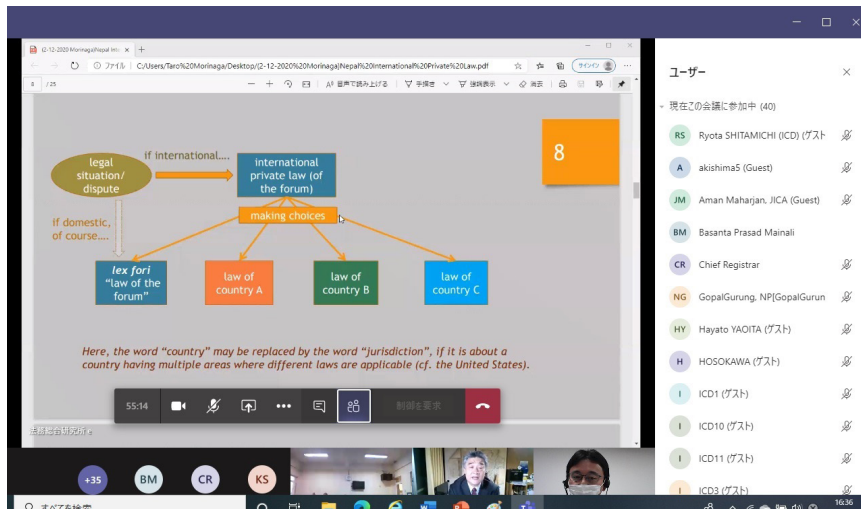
(2-12-2020 Morinaga)Nepal Inte ×  +

ファイル | C:/Users/Taro%20Morinaga/Desktop/(2-12-2020%20Morinaga)Nepal%20International%20Private%20Law.pdf

サインイン

8 / 25

音声で読み上げる | 手描き | 強調表示 | 消去

8

legal situation/ dispute

if international....

international private law (of the forum)

making choices

if domestic, of course....

*lex fori* "law of the forum"

law of country A

law of country B

law of country C

*Here, the word "country" may be replaced by the word "jurisdiction", if it is about a country having multiple areas where different laws are applicable (cf. the United States).*

55:14

制御を要求

法務総合研究所

ユーザー

現在この会議に参加中 (40)

RS Ryota SHITAMICHI (ICD) (ゲスト

A akishima5 (Guest)

JM Aman Maharjan, JICA (Guest)

BM Basanta Prasad Mainali

CR Chief Registrar

NG GopalGurung, NP[GopalGurun

HY Hayato YAOITA (ゲスト)

H HOSOKAWA (ゲスト)

I ICD1 (ゲスト)

I ICD10 (ゲスト)

I ICD11 (ゲスト)

I ICD3 (ゲスト)

+35 BM CR KS

すべてを検索

16:36